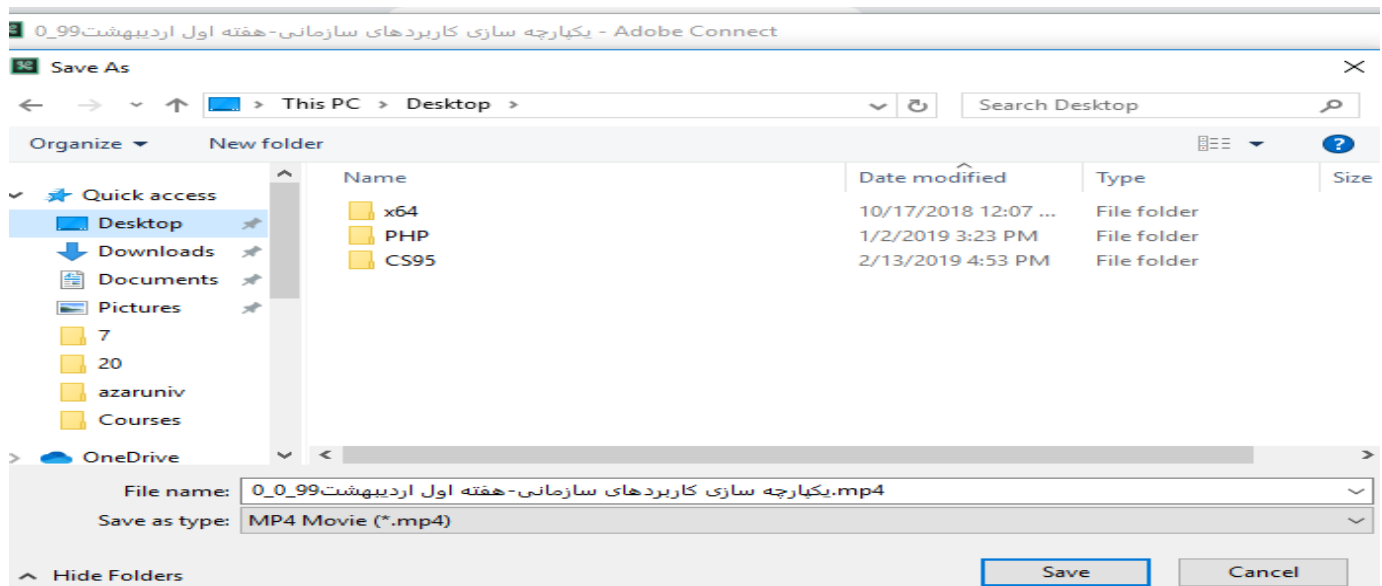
یکپارچه سازی کاربردهای سازمانی-هفته اول اردیبهشت99_0 - Adobe Connect

Save As

This PC > Desktop >

Search Desktop

Organize ▾ New folder

Quick access
Desktop
Downloads
Documents
Pictures
7
20
azaruniv
Courses
OneDrive

| Name | Date modified | Type | Size |
|---|---|---|---|
| x64 | 10/17/2018 12:07 ... | File folder | |
| PHP | 1/2/2019 3:23 PM | File folder | |
| CS95 | 2/13/2019 4:53 PM | File folder | |

File name: یکپارچه سازی کاربردهای سازمانی-هفته اول اردیبهشت99_0_0.mp4

Save as type: MP4 Movie (*.mp4)

Hide Folders

Save

Cancel